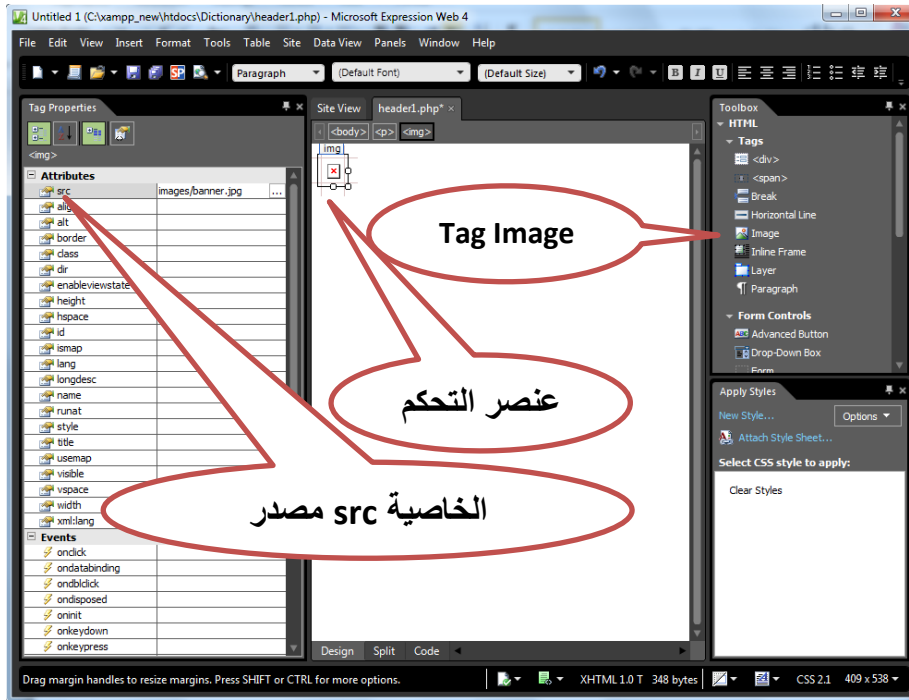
Untitled 1 (C:\xampp_new\htdocs\Dictionary\header1.php) - Microsoft Expression Web 4

File Edit View Insert Format Tools Table Site Data View Panels Window Help

Paragraph (Default Font) (Default Size)

Tag Properties

<img>

Attributes
| | |
|---|---|
| src | images/banner.jpg |
| alig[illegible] | |
| alt | |
| border | |
| class | |
| dir | |
| enableviewstate | |
| height | |
| hspace | |
| id | |
| ismap | |
| lang | |
| longdesc | |
| name | |
| runat | |
| style | |
| title | |
| usemap | |
| visible | |
| vspace | |
| width | |
| xml:lang | |

Events
| | |
|---|---|
| onclick | |
| ondatabinding | |
| ondblclick | |
| ondisposed | |
| oninit | |
| onkeydown | |
| onkeypress | |

Site View header1.php*

<body> <p> <img>

img

Tag Image

عنصر التحكم

الخاصية src مصدر

Design Split Code

Toolbox
HTML
Tags
<div>
<span>
Break
Horizontal Line
Image
Inline Frame
Layer
Paragraph
Form Controls
Advanced Button
Drop-Down Box
Form

Apply Styles
New Style...
Options
Attach Style Sheet...
Select CSS style to apply:
Clear Styles

Drag margin handles to resize margins. Press SHIFT or CTRL for more options. XHTML 1.0 T 348 bytes CSS 2.1 409 x 538